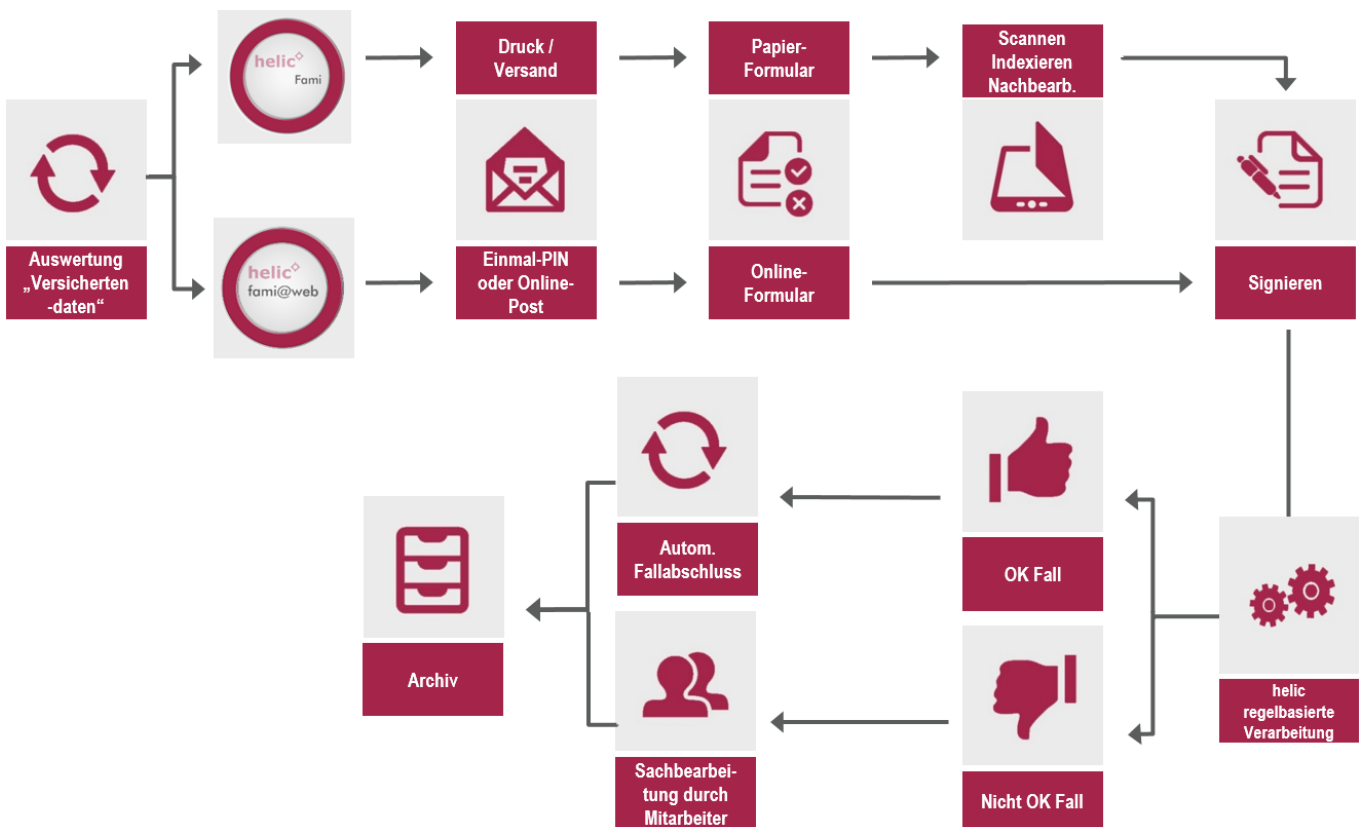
Auswertung „Versicherten -daten“

helic Fami

helic fami@web

Druck / Versand

Einmal-PIN oder Online-Post

Papier-Formular

Online-Formular

Scannen Indexieren Nachbearb.

Signieren

helic regelbasierte Verarbeitung

OK Fall

Nicht OK Fall

Autom. Fallabschluss

Sachbearbeitung durch Mitarbeiter

Archiv